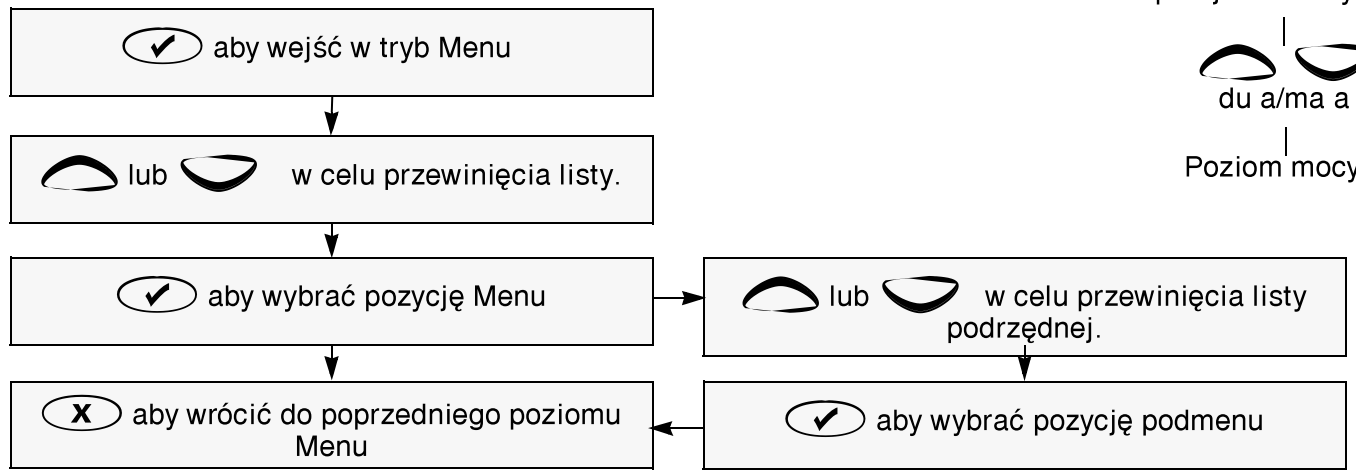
aby wejść w tryb Menu

lub w celu przewinięcia listy.

aby wybrać pozycję Menu

lub w celu przewinięcia listy podrzędnej.

aby wrócić do poprzedniego poziomu Menu

aby wybrać pozycję podmenu

du a/ma a

Poziom mocy